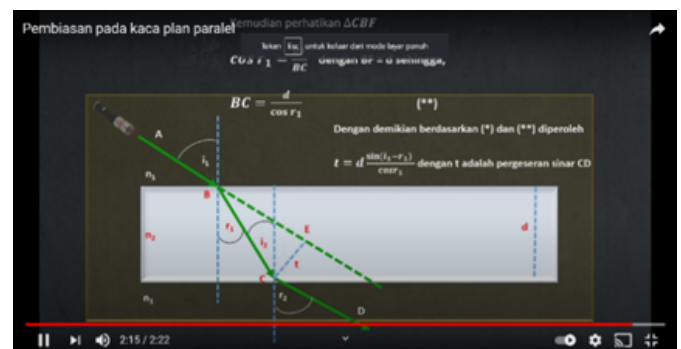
Pembiasan pada kaca plan paralel

Kemudian perhatikan $\Delta CBF$

Tekan Esc untuk keluar dari mode layar penuh

$\cos r_1 = \frac{}{BC}$ dengan BF = d sehingga,

$BC = \frac{d}{\cos r_1}$ (**)

Dengan demikian berdasarkan (*) dan (**) diperoleh

$t = d\frac{\sin(i_1 - r_1)}{\cos r_1}$ dengan t adalah pergeseran sinar CD

A

$i_1$

$n_1$

B

$n_2$

$r_1$

$i_2$

E

t

C

d

$r_2$

$n_1$

D

2:15 / 2:22